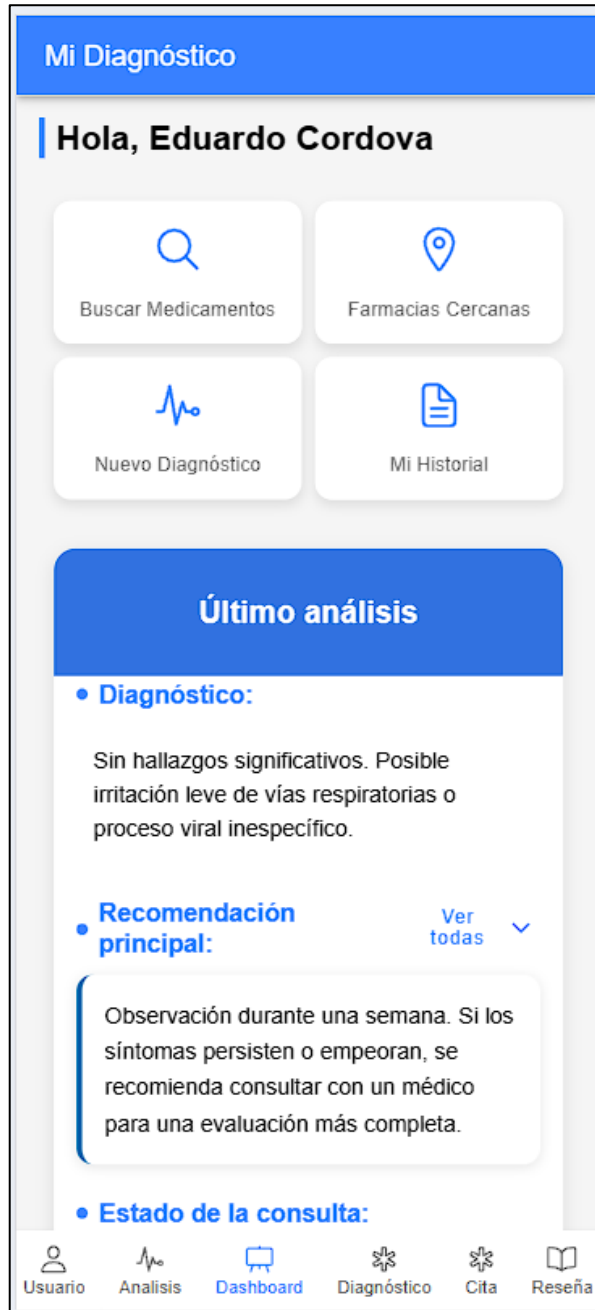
Mi Diagnóstico

Hola, Eduardo Cordova

Buscar Medicamentos

Farmacias Cercanas

Nuevo Diagnóstico

Mi Historial

Último análisis

• Diagnóstico:

Sin hallazgos significativos. Posible irritación leve de vías respiratorias o proceso viral inespecífico.

• Recomendación principal:

Ver todas

Observación durante una semana. Si los síntomas persisten o empeoran, se recomienda consultar con un médico para una evaluación más completa.

• Estado de la consulta:

Usuario
Analisis
Dashboard
Diagnóstico
Cita
Reseña